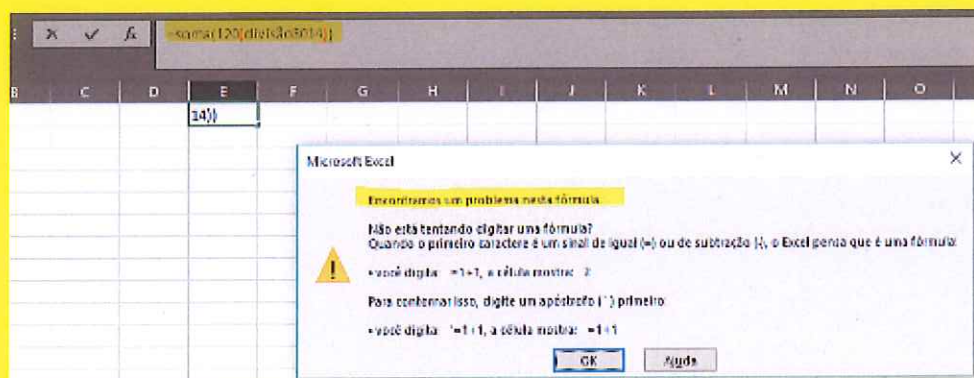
=soma(120(divisão8014))

B C D E F G H I J K L M N O

14))

Microsoft Excel

Encontramos um problema nesta fórmula.

Não está tentando digitar uma fórmula?
Quando o primeiro caractere é um sinal de igual (=) ou de subtração (-), o Excel pensa que é uma fórmula:

• você digita: =1+1, a célula mostra: 2

Para contornar isso, digite um apóstrofo ( ' ) primeiro:

• você digita: '=1+1, a célula mostra: =1+1

OK Ajuda